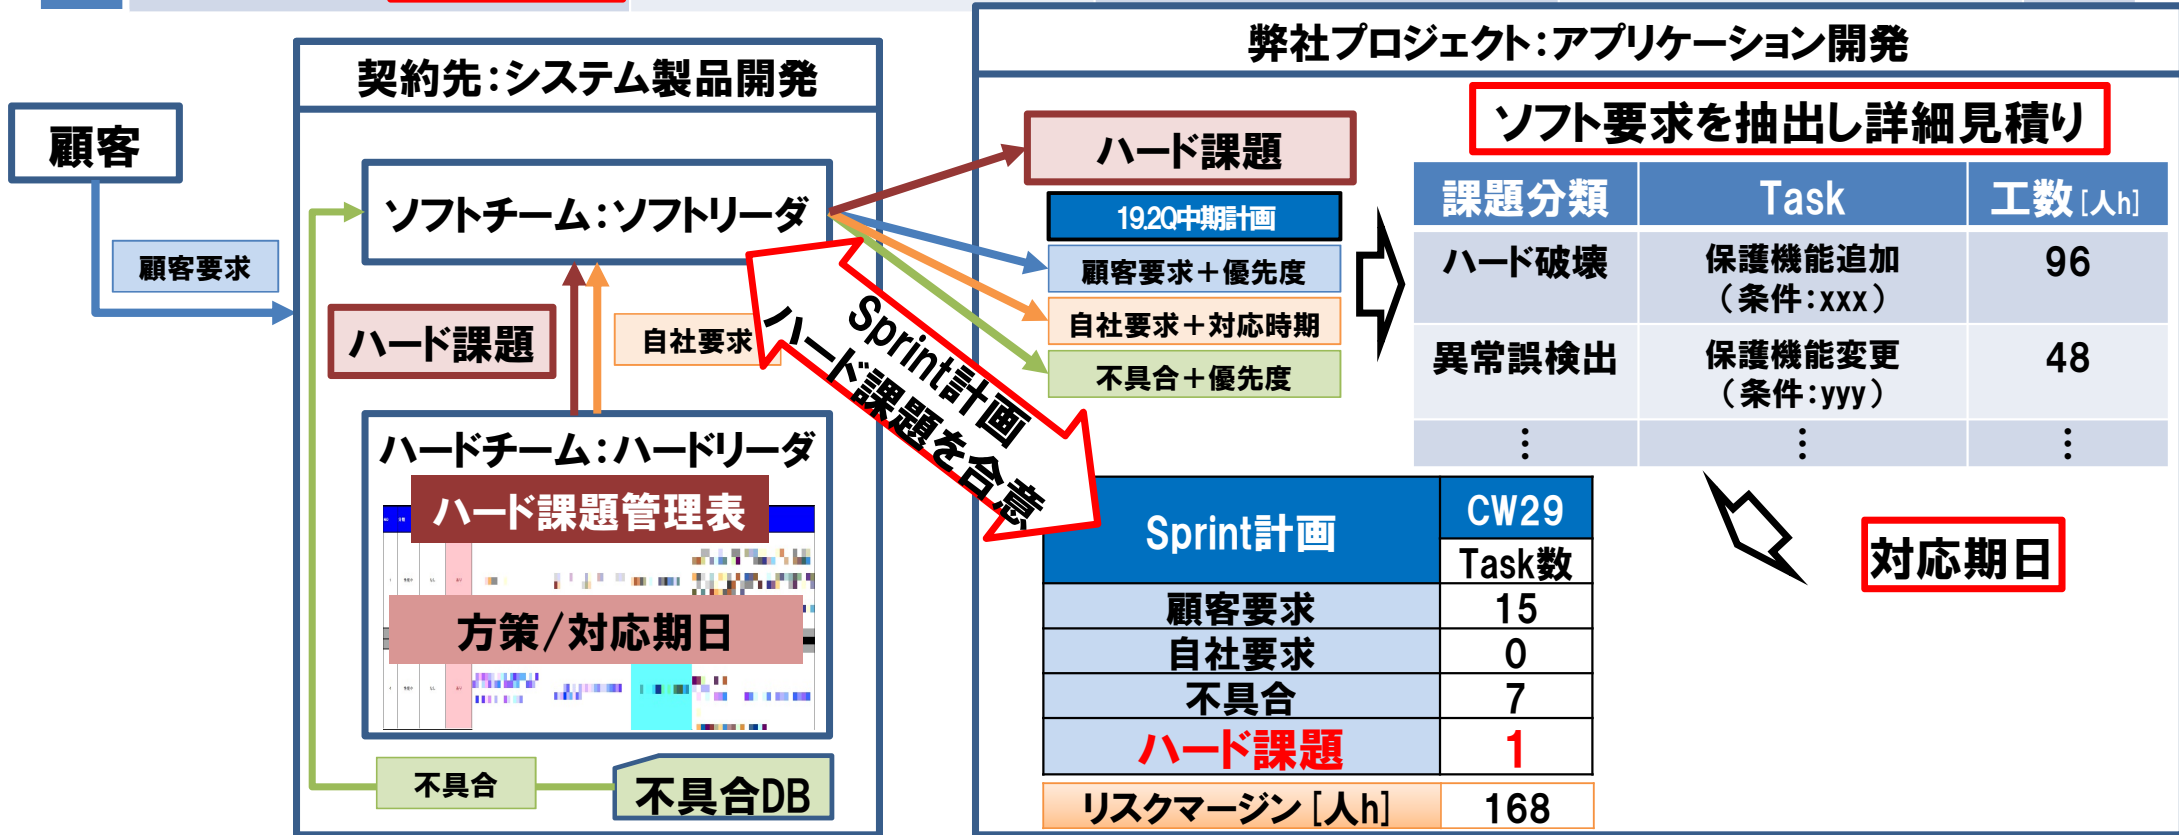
顧客

顧客要求

契約先：システム製品開発

ソフトチーム：ソフトリーダ

ハード課題

自社要求

ハードチーム：ハードリーダ

ハード課題管理表

方策/対応期日

不具合

不具合DB

Sprint計画
ハード課題を合意

弊社プロジェクト：アプリケーション開発

ハード課題

19.2Q中期計画

顧客要求＋優先度

自社要求＋対応時期

不具合＋優先度

ソフト要求を抽出し詳細見積り

| 課題分類 | Task | 工数［人h］ |
|---|---|---|
| ハード破壊 | 保護機能追加（条件：xxx） | 96 |
| 異常誤検出 | 保護機能変更（条件：yyy） | 48 |
| ⋮ | ⋮ | ⋮ |

| Sprint計画 | CW29 Task数 |
|---|---|
| 顧客要求 | 15 |
| 自社要求 | 0 |
| 不具合 | 7 |
| ハード課題 | 1 |
| リスクマージン［人h］ | 168 |

対応期日